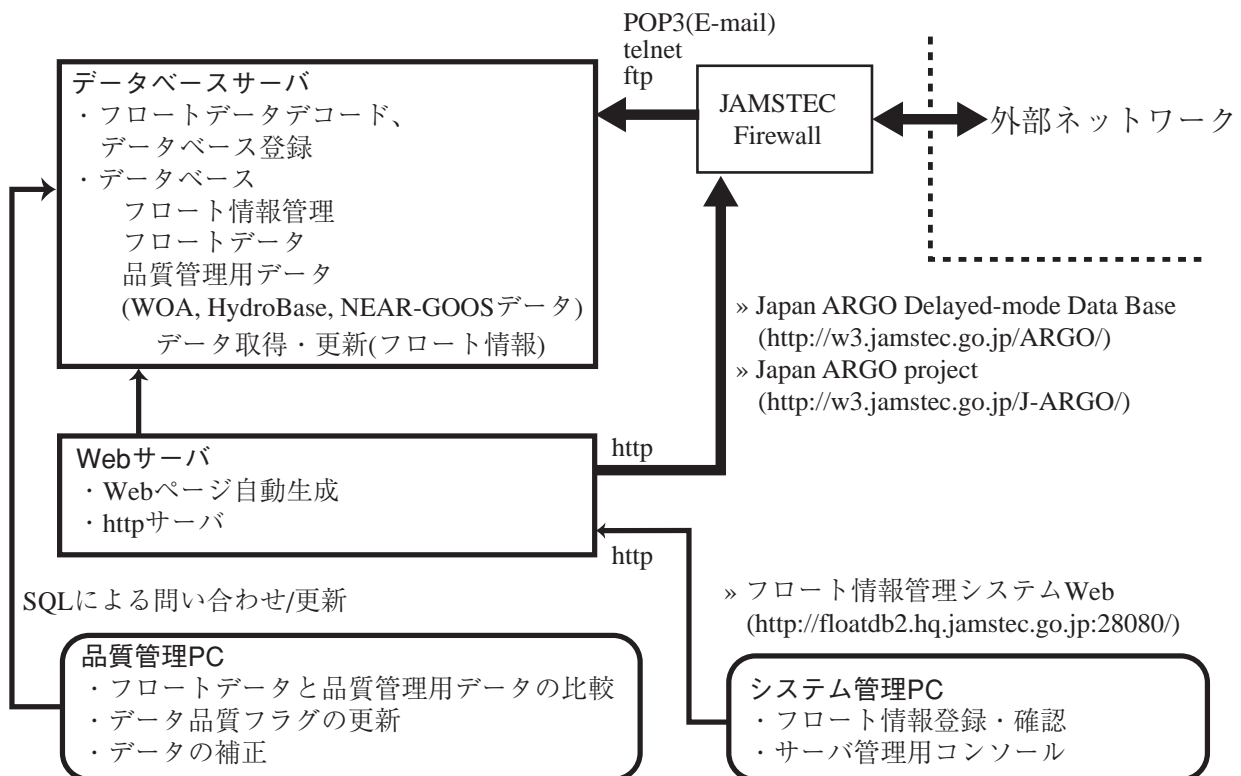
POP3(E-mail)
telnet
ftp

データベースサーバ
・フロートデータデコード、
データベース登録
・データベース
フロート情報管理
フロートデータ
品質管理用データ
(WOA, HydroBase, NEAR-GOOSデータ)
データ取得・更新(フロート情報)

JAMSTEC
Firewall

外部ネットワーク

» Japan ARGO Delayed-mode Data Base
(http://w3.jamstec.go.jp/ARGO/)
» Japan ARGO project
(http://w3.jamstec.go.jp/J-ARGO/)

http

Webサーバ
・Webページ自動生成
・httpサーバ

http

SQLによる問い合わせ/更新

» フロート情報管理システムWeb
(http://floatdb2.hq.jamstec.go.jp:28080/)

品質管理PC
・フロートデータと品質管理用データの比較
・データ品質フラグの更新
・データの補正

システム管理PC
・フロート情報登録・確認
・サーバ管理用コンソール